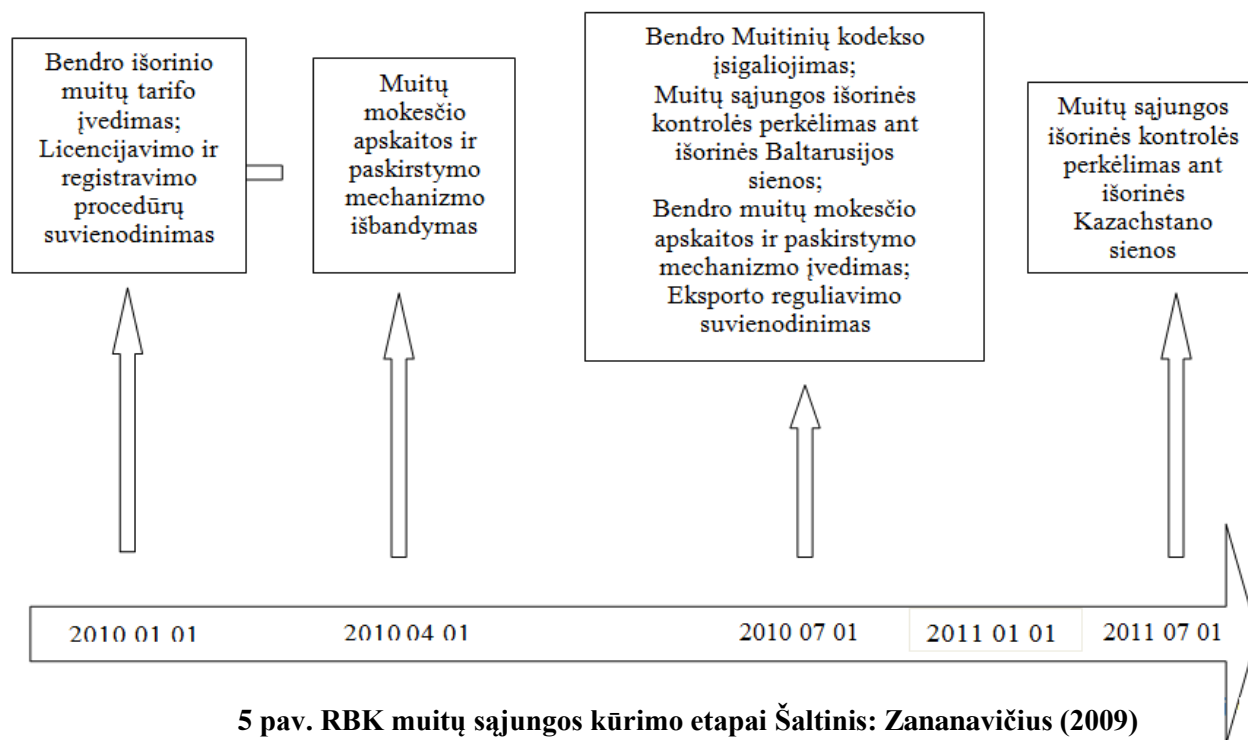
Bendro išorinio muitų tarifo įvedimas; Licencijavimo ir registravimo procedūrų suvienodinimas

Muitų mokesčio apskaitos ir paskirstymo mechanizmo išbandymas

Bendro Muitinių kodekso įsigaliojimas; Muitų sajungos išorinės kontrolės perkėlimas ant išorinės Baltarusijos sienos; Bendro muitų mokesčio apskaitos ir paskirstymo mechanizmo įvedimas; Eksporto reguliavimo suvienodinimas

Muitų sajungos išorinės kontrolės perkėlimas ant išorinės Kazachstano sienos

2010 01 01

2010 04 01

2010 07 01

2011 01 01

2011 07 01

5 pav. RBK muitų sąjungos kūrimo etapai Šaltinis: Zananavičius (2009)